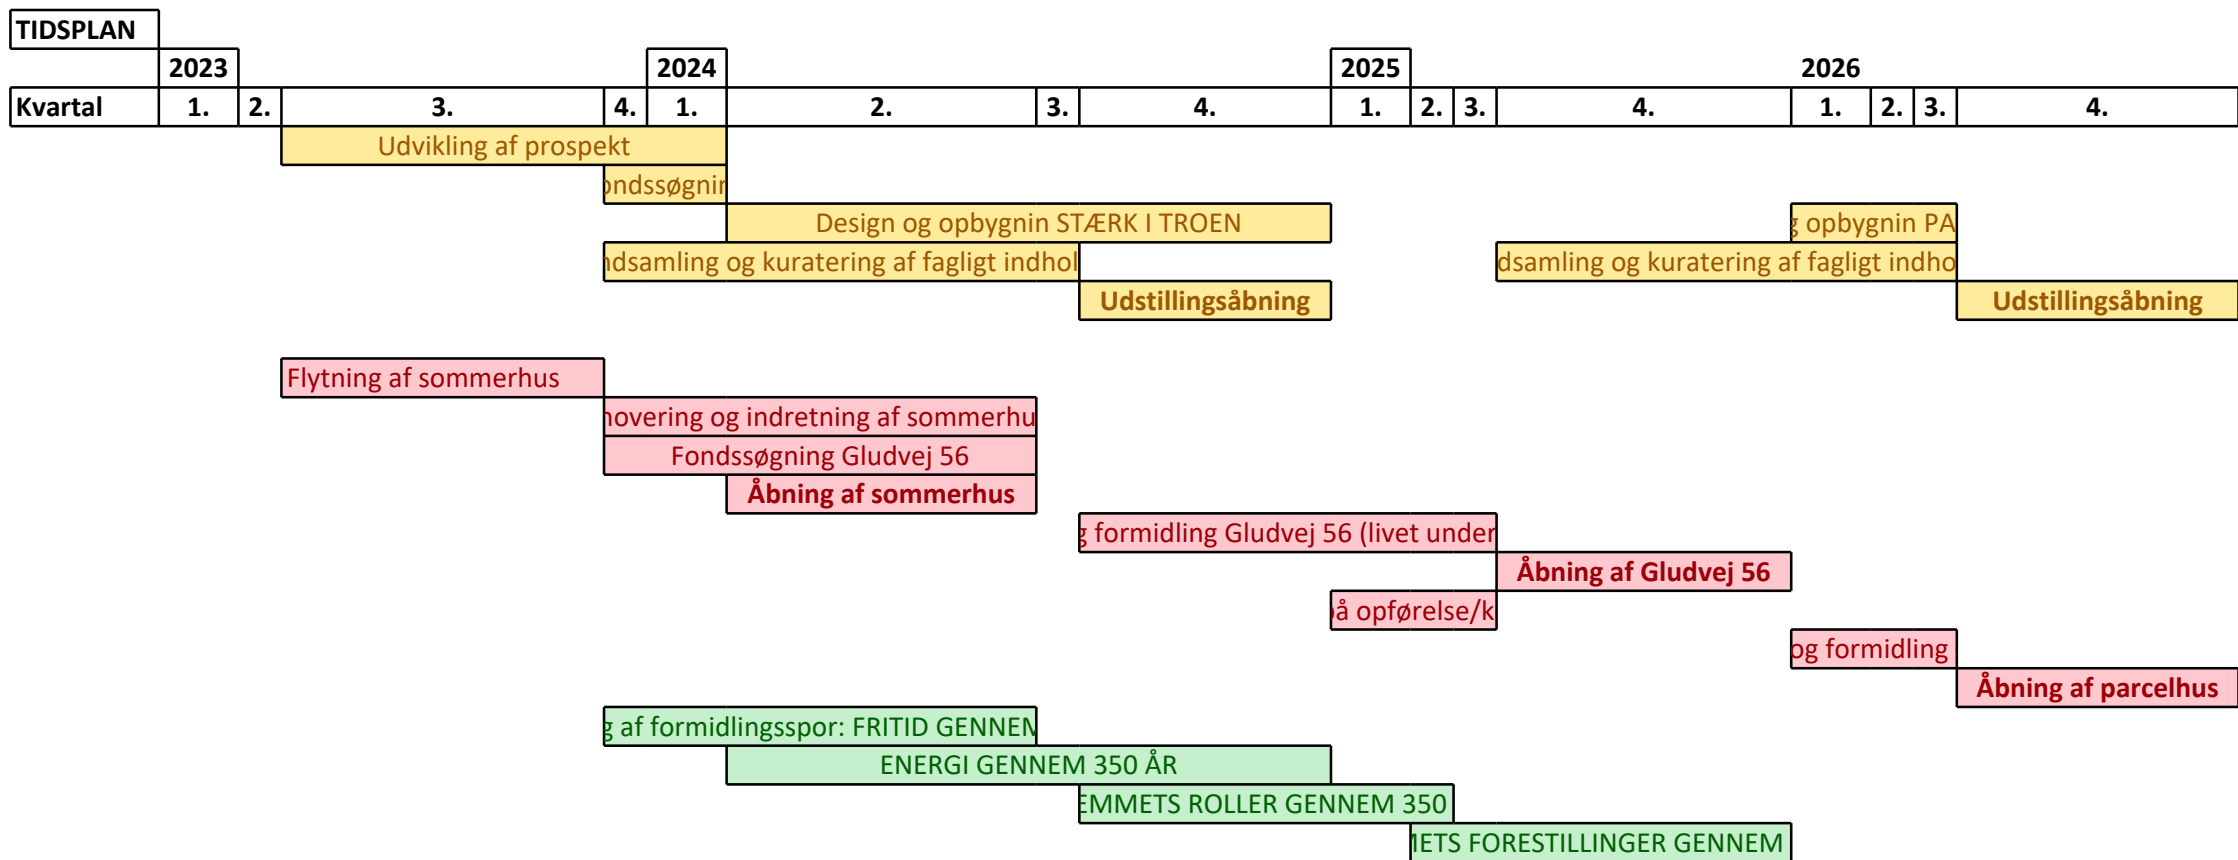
TIDSPLAN

| | 2023 | | | | 2024 | | | | 2025 | | | | 2026 | | | |
|---|---|---|---|---|---|---|---|---|---|---|---|---|---|---|---|---|
| Kvartal | 1. | 2. | 3. | 4. | 1. | 2. | 3. | 4. | 1. | 2. | 3. | 4. | 1. | 2. | 3. | 4. |

Udvikling af prospekt
ondssøgnir
Design og opbygnin STÆRK I TROEN
g opbygnin PA
ndsamling og kuratering af fagligt indhol
dsamling og kuratering af fagligt indho
Udstillingsåbning
Udstillingsåbning

Flytning af sommerhus
novering og indretning af sommerhu
Fondssøgning Gludvej 56
Åbning af sommerhus
g formidling Gludvej 56 (livet under
Åbning af Gludvej 56
på opførelse/k
og formidling
Åbning af parcelhus

g af formidlingsspor: FRITID GENNEM
ENERGI GENNEM 350 ÅR
EMMETS ROLLER GENNEM 350
IETS FORESTILLINGER GENNEM